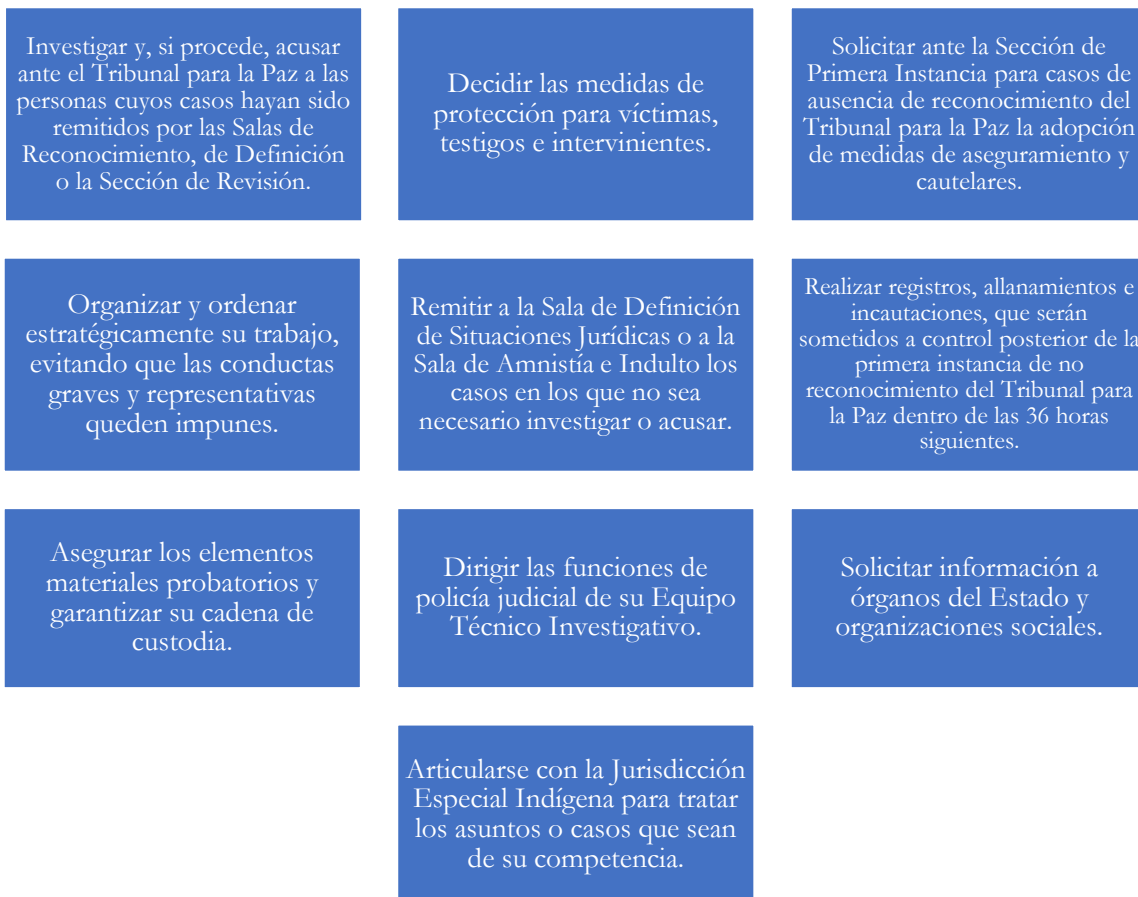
Investigar y, si procede, acusar ante el Tribunal para la Paz a las personas cuyos casos hayan sido remitidos por las Salas de Reconocimiento, de Definición o la Sección de Revisión.

Decidir las medidas de protección para víctimas, testigos e intervinientes.

Solicitar ante la Sección de Primera Instancia para casos de ausencia de reconocimiento del Tribunal para la Paz la adopción de medidas de aseguramiento y cautelares.

Organizar y ordenar estratégicamente su trabajo, evitando que las conductas graves y representativas queden impunes.

Remitir a la Sala de Definición de Situaciones Jurídicas o a la Sala de Amnistía e Indulto los casos en los que no sea necesario investigar o acusar.

Realizar registros, allanamientos e incautaciones, que serán sometidos a control posterior de la primera instancia de no reconocimiento del Tribunal para la Paz dentro de las 36 horas siguientes.

Asegurar los elementos materiales probatorios y garantizar su cadena de custodia.

Dirigir las funciones de policía judicial de su Equipo Técnico Investigativo.

Solicitar información a órganos del Estado y organizaciones sociales.

Articularse con la Jurisdicción Especial Indígena para tratar los asuntos o casos que sean de su competencia.